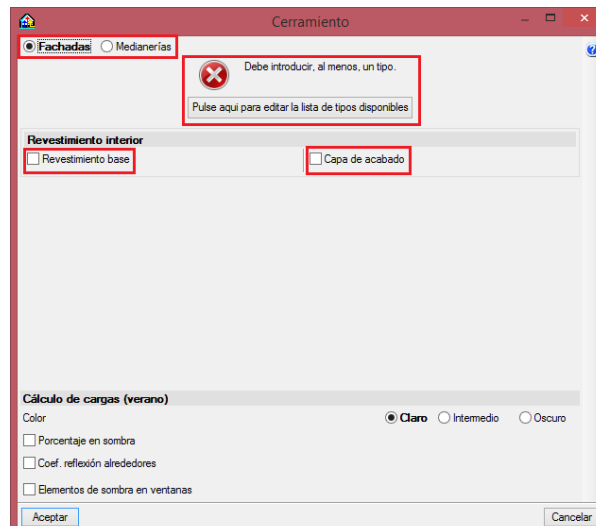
Cerramiento

Fachadas
Medianerías

Debe introducir, al menos, un tipo.

Pulse aquí para editar la lista de tipos disponibles

Revestimiento interior

Revestimiento base

Capa de acabado

Cálculo de cargas (verano)

Color

Claro
Intermedio
Oscuro

Porcentaje en sombra

Coef. reflexión alrededores

Elementos de sombra en ventanas

Aceptar

Cancelar